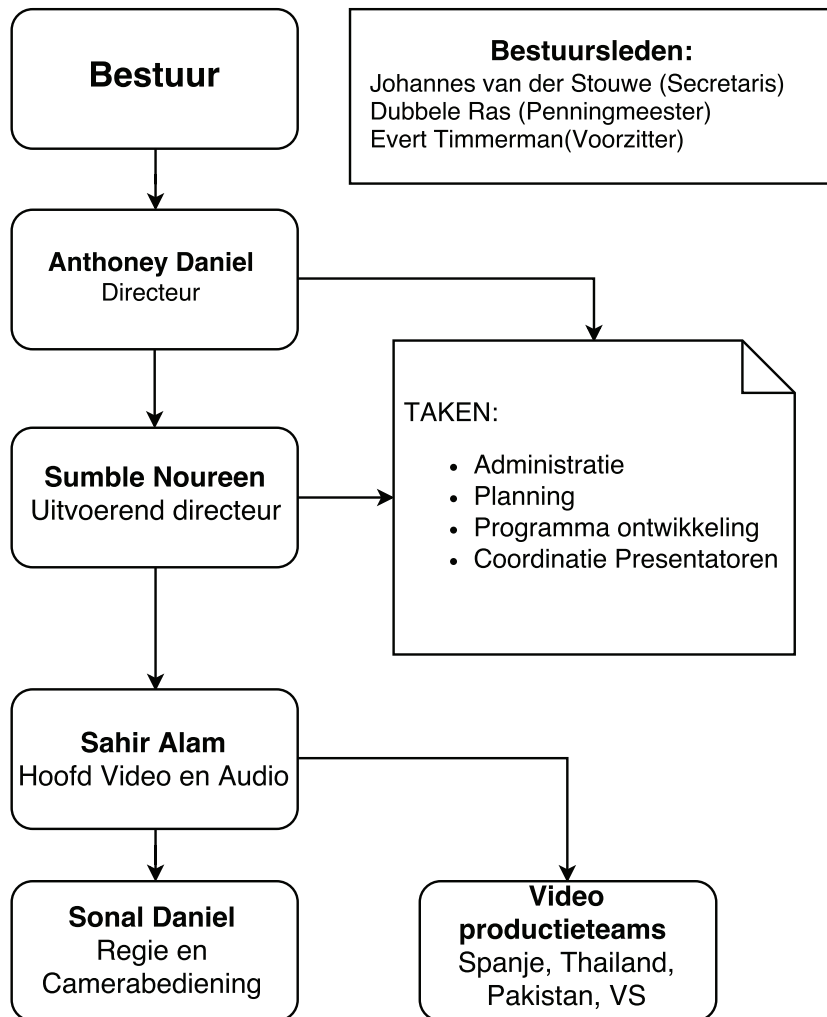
Bestuur

Bestuursleden:
Johannes van der Stouwe (Secretaris)
Dubbele Ras (Penningmeester)
Evert Timmerman(Voorzitter)

Anthoney Daniel
Directeur

TAKEN:

- Administratie
- Planning
- Programma ontwikkeling
- Coordinatie Presentatoren

Sumble Noureen
Uitvoerend directeur

Sahir Alam
Hoofd Video en Audio

Sonal Daniel
Regie en Camerabediening

Video productieteams
Spanje, Thailand, Pakistan, VS